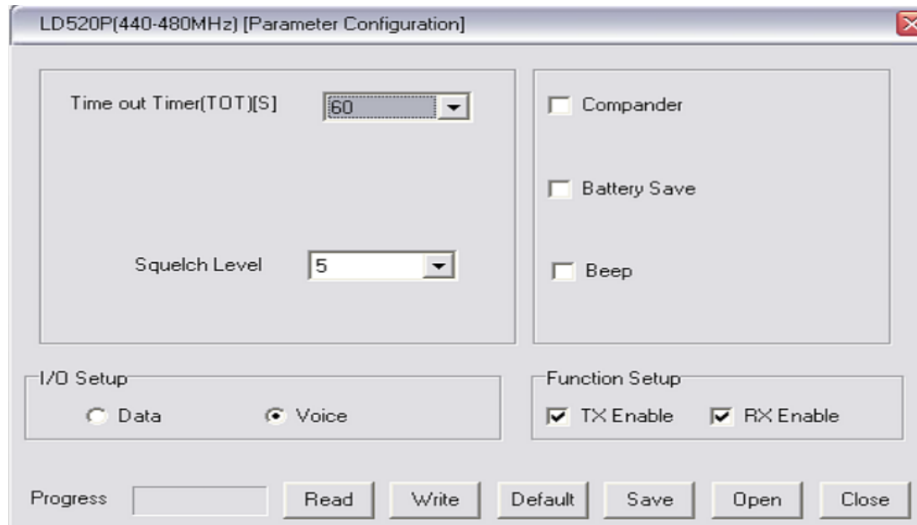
LD520P(440-480MHz) [Parameter Configuration]

Time out Timer(TOT)[S] 60

Squelch Level 5

Compander

Battery Save

Beep

I/O Setup

Data

Voice

Function Setup

TX Enable

RX Enable

Progress

Read

Write

Default

Save

Open

Close